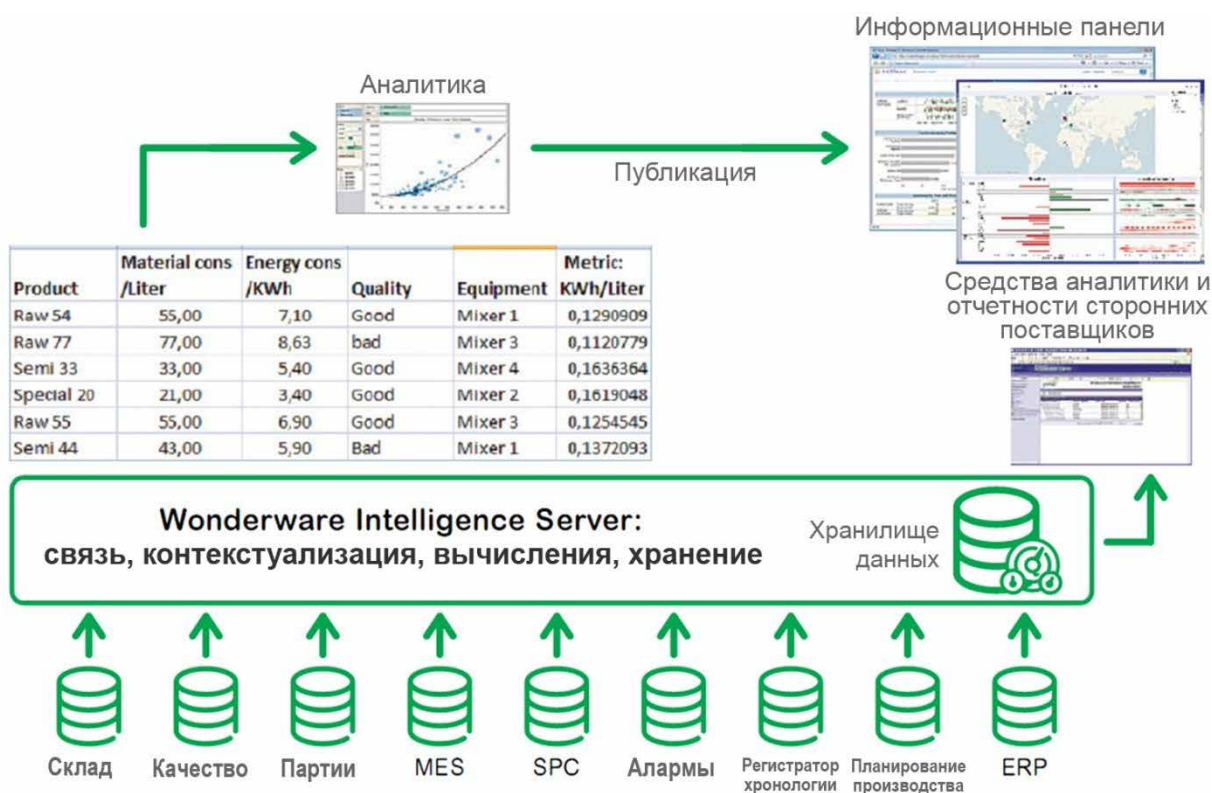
Информационные панели

Аналитика

Публикация

| Product | Material cons /Liter | Energy cons /KWh | Quality | Equipment | Metric: KWh/Liter |
|---|---|---|---|---|---|
| Raw 54 | 55,00 | 7,10 | Good | Mixer 1 | 0,1290909 |
| Raw 77 | 77,00 | 8,63 | bad | Mixer 3 | 0,1120779 |
| Semi 33 | 33,00 | 5,40 | Good | Mixer 4 | 0,1636364 |
| Special 20 | 21,00 | 3,40 | Good | Mixer 2 | 0,1619048 |
| Raw 55 | 55,00 | 6,90 | Good | Mixer 3 | 0,1254545 |
| Semi 44 | 43,00 | 5,90 | Bad | Mixer 1 | 0,1372093 |

Средства аналитики и отчетности сторонних поставщиков

Wonderware Intelligence Server:
связь, контекстуализация, вычисления, хранение

Хранилище данных

Склад Качество Партии MES SPC Алармы Регистратор хронологии Планирование производства ERP